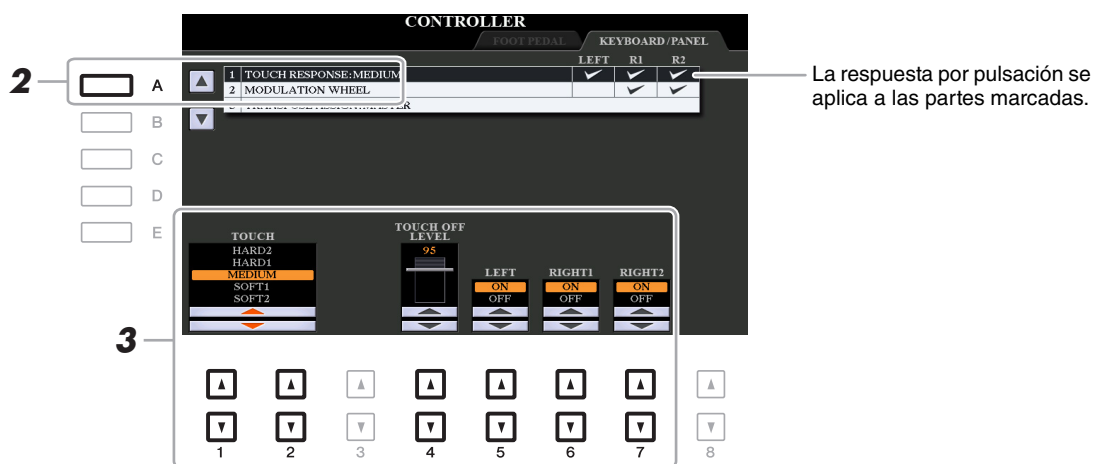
CONTROLLER

FOOT PEDAL

KEYBOARD/PANEL

2

A

B

C

D

E

LEFT R1 R2

1 TOUCH RESPONSE:MEDIUM

2 MODULATION WHEEL

3 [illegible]

La respuesta por pulsación se aplica a las partes marcadas.

TOUCH

HARD2

HARD1

MEDIUM

SOFT1

SOFT2

TOUCH OFF LEVEL

95

LEFT

ON

OFF

RIGHT1

ON

OFF

RIGHT2

ON

OFF

3

1 2 3 4 5 6 7 8